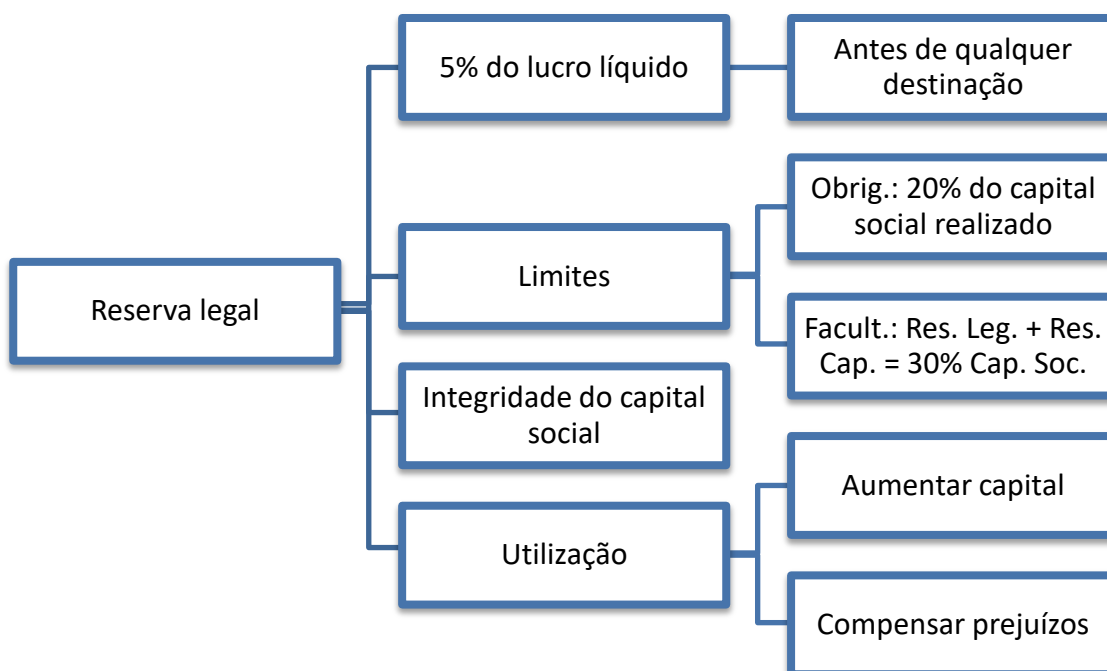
Reserva legal

5% do lucro líquido

Antes de qualquer destinação

Limites

Obrig.: 20% do capital social realizado

Facult.: Res. Leg. + Res. Cap. = 30% Cap. Soc.

Integridade do capital social

Utilização

Aumentar capital

Compensar prejuízos